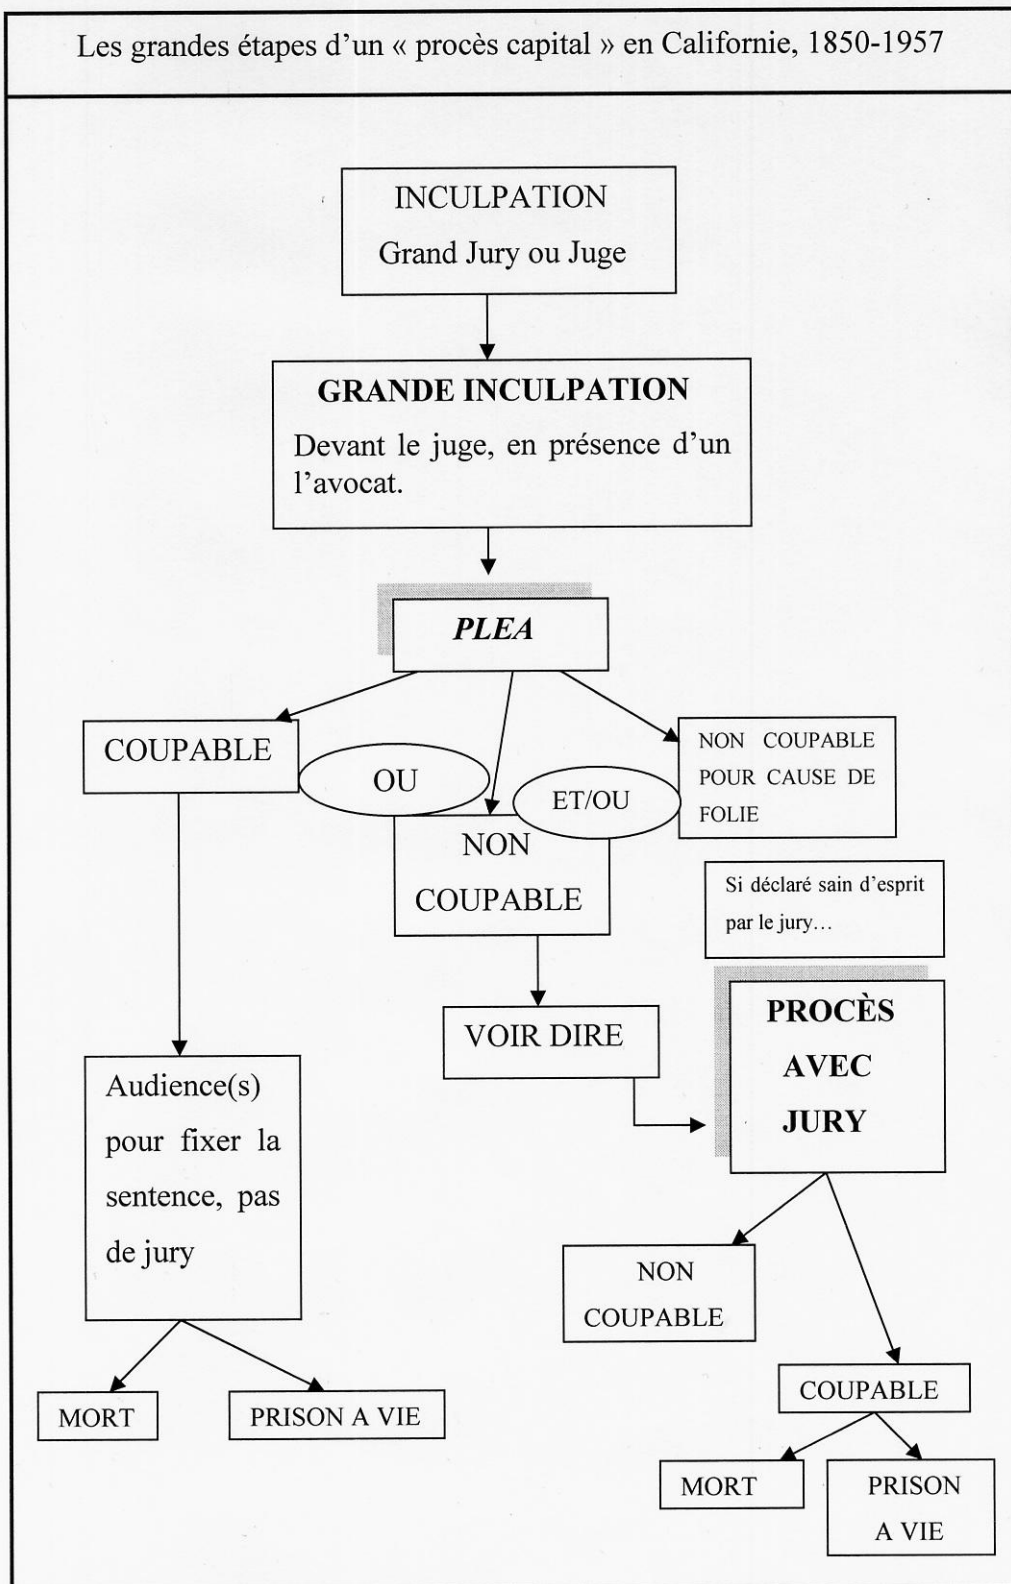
Les grandes étapes d'un « procès capital » en Californie, 1850-1957

INCULPATION
Grand Jury ou Juge

GRANDE INCULPATION
Devant le juge, en présence d'un l'avocat.

PLEA

COUPABLE

OU

ET/OU

NON COUPABLE POUR CAUSE DE FOLIE

NON COUPABLE

Si déclaré sain d'esprit par le jury…

VOIR DIRE

PROCÈS AVEC JURY

Audience(s) pour fixer la sentence, pas de jury

NON COUPABLE

COUPABLE

MORT

PRISON A VIE

MORT

PRISON A VIE